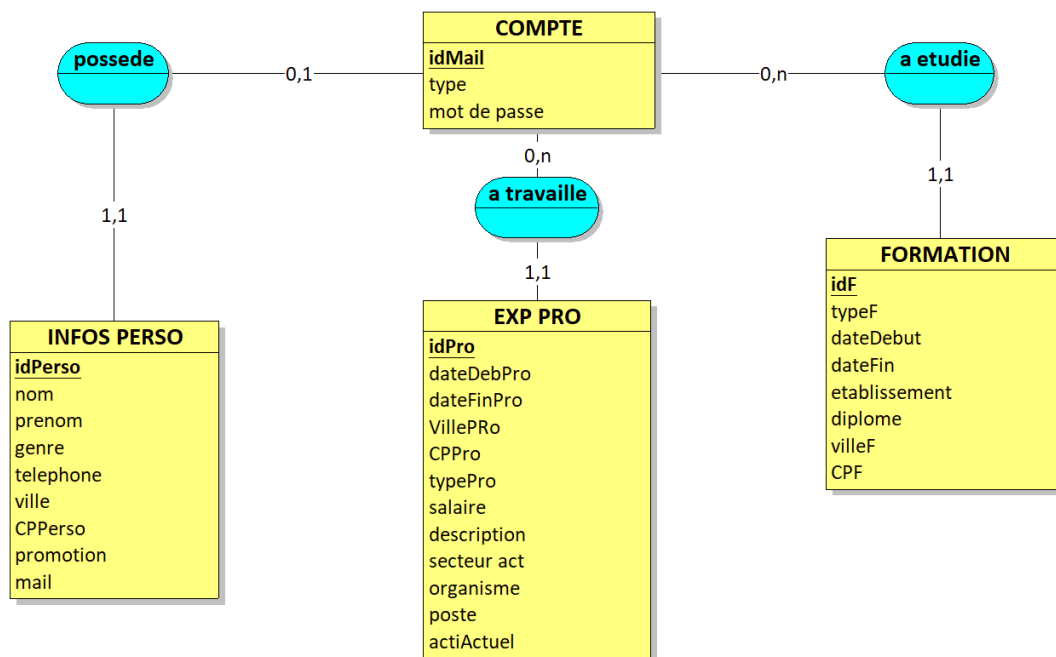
possede

0,1

COMPTE
idMail
type
mot de passe

0,n

a etudie

1,1

0,n

a travaille

1,1

1,1

FORMATION
idF
typeF
dateDebut
dateFin
etablissement
diplome
villeF
CPF

INFOS PERSO
idPerso
nom
prenom
genre
telephone
ville
CPPerso
promotion
mail

EXP PRO
idPro
dateDebPro
dateFinPro
VillePRo
CPPro
typePro
salaire
description
secteur act
organisme
poste
actiActuel